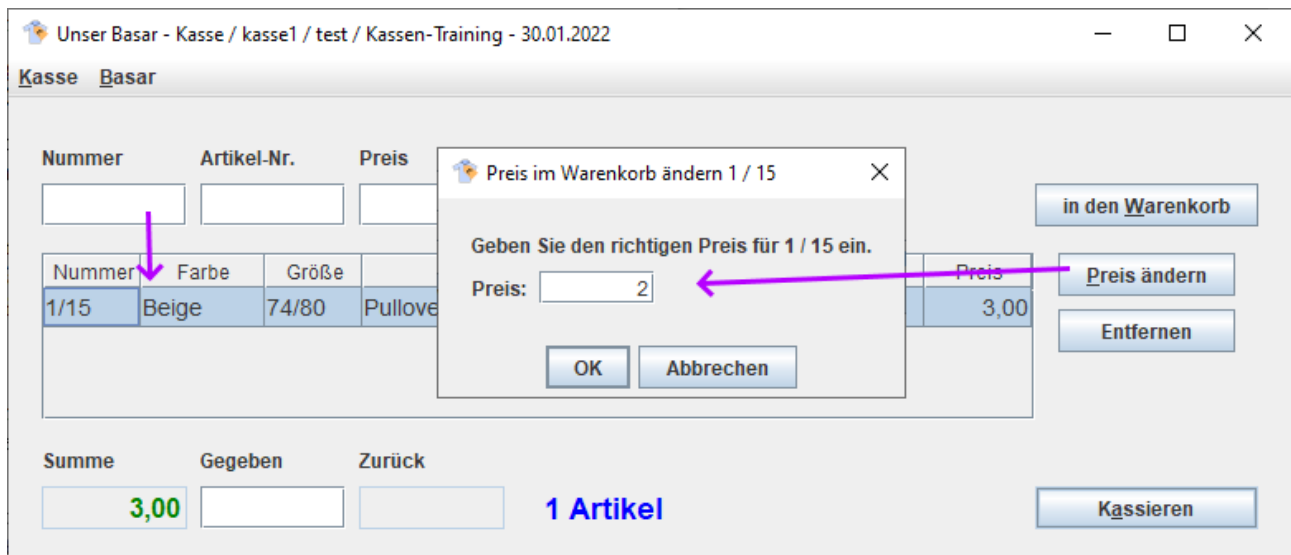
Unser Basar - Kasse / kasse1 / test / Kassen-Training - 30.01.2022

Kasse Basar

Nummer Artikel-Nr. Preis

in den Warenkorb

| Nummer | Farbe | Größe | | Preis |
|---|---|---|---|---|
| 1/15 | Beige | 74/80 | Pullove | 3,00 |

Preis ändern

Entfernen

Preis im Warenkorb ändern 1 / 15

Geben Sie den richtigen Preis für 1 / 15 ein.

Preis: 2

OK Abbrechen

Summe Gegeben Zurück

3,00

1 Artikel

Kassieren